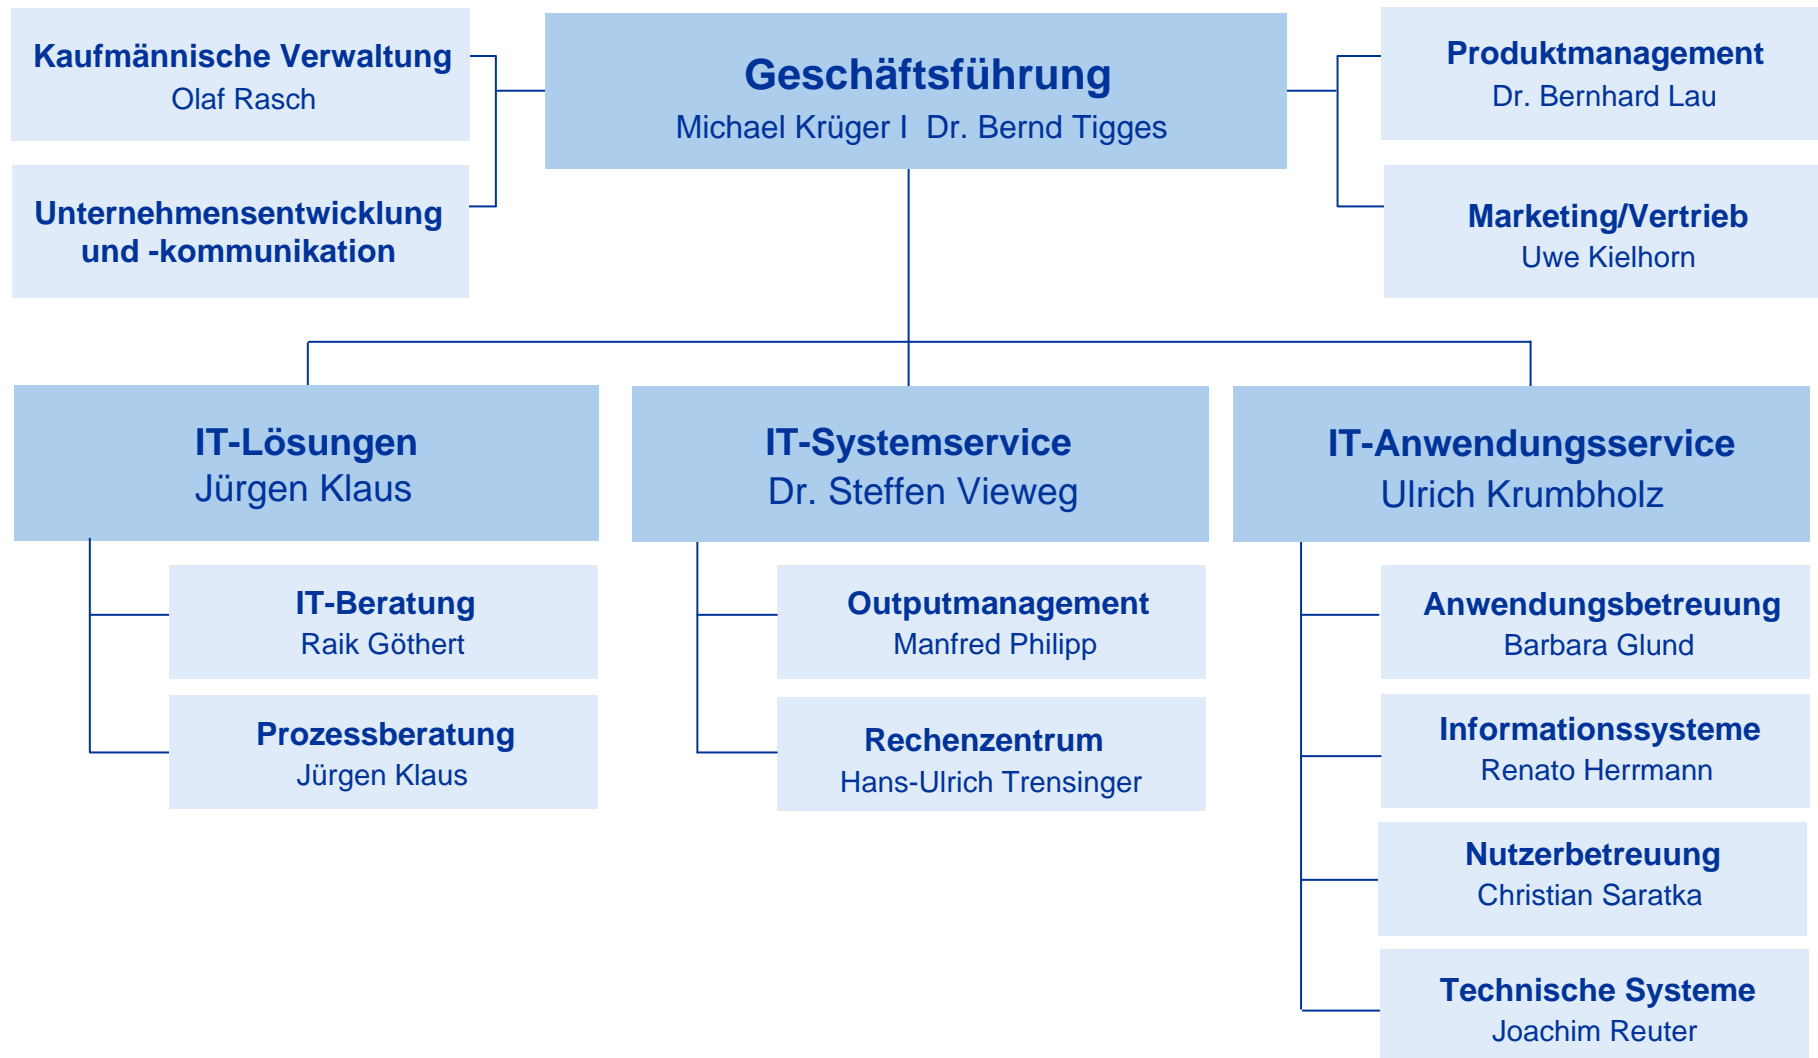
Kaufmännische Verwaltung
Olaf Rasch

Unternehmensentwicklung und -kommunikation

Geschäftsführung
Michael Krüger I Dr. Bernd Tigges

Produktmanagement
Dr. Bernhard Lau

Marketing/Vertrieb
Uwe Kielhorn

IT-Lösungen
Jürgen Klaus

IT-Beratung
Raik Göthert

Prozessberatung
Jürgen Klaus

IT-Systemservice
Dr. Steffen Vieweg

Outputmanagement
Manfred Philipp

Rechenzentrum
Hans-Ulrich Trensinger

IT-Anwendungsservice
Ulrich Krumbholz

Anwendungsbetreuung
Barbara Glund

Informationssysteme
Renato Herrmann

Nutzerbetreuung
Christian Saratka

Technische Systeme
Joachim Reuter